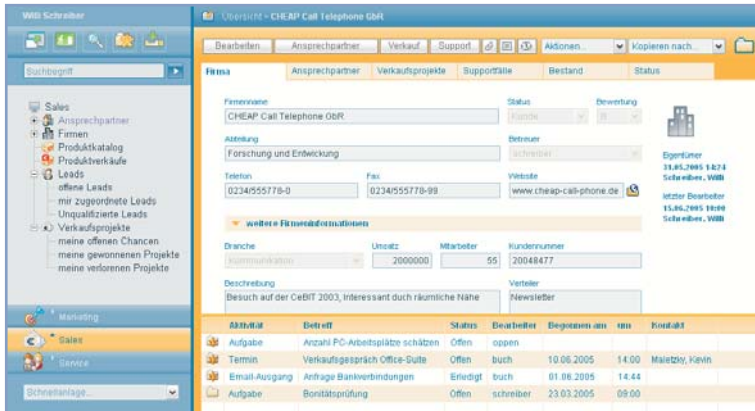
Willi Schreiber

Suchbegriff

Sales
Ansprechpartner
Firmen
Produktkatalog
Produktverkäufe
Leads
offene Leads
mir zugeordnete Leads
Unqualifizierte Leads
Verkaufsprojekte
meine offenen Chancen
meine gewonnenen Projekte
meine verlorenen Projekte

Marketing
Sales
Service

Schnellanlage...

Übersicht » CHEAP Call Telephone GbR

Bearbeiten... | Ansprechpartner | Verkauf | Support | Aktionen... | Kopieren nach...

Firma | Ansprechpartner | Verkaufsprojekte | Supportfälle | Bestand | Status

Firmenname
CHEAP Call Telephone GbR
Status
Kunde
Bewertung
B

Abteilung
Forschung und Entwicklung
Betreuer
schreiber

Telefon
0234/555778-0
Fax
0234/555778-99
Website
www.cheap-call-phone.de

Eigentümer
31.05.2005 18:24
Schreiber, Willi

letzter Bearbeiter
15.06.2005 10:00
Schreiber, Willi

weitere Firmeninformationen

Branche
Kommunikation
Umsatz
2000000
Mitarbeiter
55
Kundennummer
20048477

Beschreibung
Besuch auf der CeBIT 2003, Interessant duch räumliche Nähe
Verteiler
Newsletter

| Aktivität | Betreff | Status | Bearbeiter | Beginnen am | um | Kontakt |
|---|---|---|---|---|---|---|
| Aufgabe | Anzahl PC-Arbeitsplätze schätzen | Offen | oppen | | | |
| Termin | Verkaufsgespräch Office-Suite | Offen | buch | 10.06.2005 | 14:00 | Maletzky, Kevin |
| Email-Ausgang | Anfrage Bankverbindungen | Erledigt | buch | 01.06.2005 | 14:44 | |
| Aufgabe | Bonitätsprüfung | Offen | schreiber | 23.03.2005 | 09:00 | |